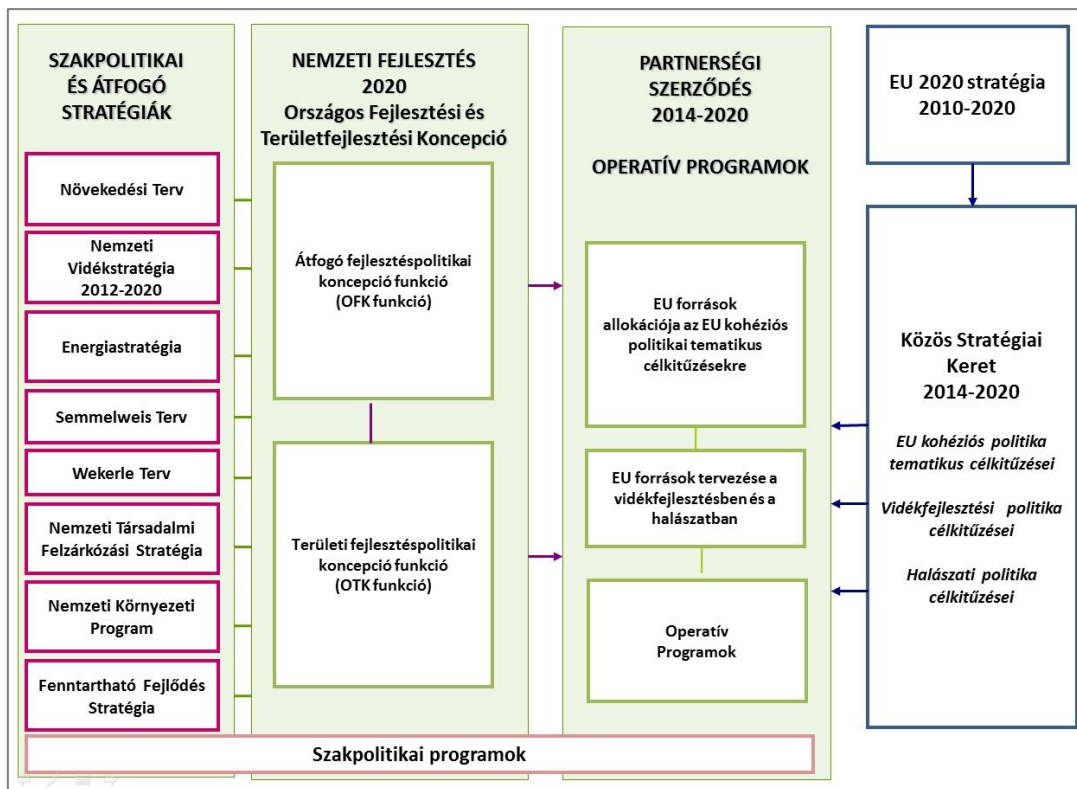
SZAKPOLITIKAI ÉS ÁTFOGÓ STRATÉGIÁK

Növekedési Terv

Nemzeti Vidékstratégia 2012-2020

Energiastratégia

Semmelweis Terv

Wekerle Terv

Nemzeti Társadalmi Felzárkózási Stratégia

Nemzeti Környezeti Program

Fenntartható Fejlődés Stratégia

NEMZETI FEJLESZTÉS 2020 Országos Fejlesztési és Területfejlesztési Koncepció

Átfogó fejlesztéspolitikai koncepció funkció (OFK funkció)

Területi fejlesztéspolitikai koncepció funkció (OTK funkció)

PARTNERSÉGI SZERZŐDÉS 2014-2020

OPERATÍV PROGRAMOK

EU források allokációja az EU kohéziós politikai tematikus célkitűzésekre

EU források tervezése a vidékfejlesztésben és a halászatban

Operatív Programok

EU 2020 stratégia 2010-2020

Közös Stratégiai Keret 2014-2020

EU kohéziós politika tematikus célkitűzései

Vidékfejlesztési politika célkitűzései

Halászati politika célkitűzései

Szakpolitikai programok